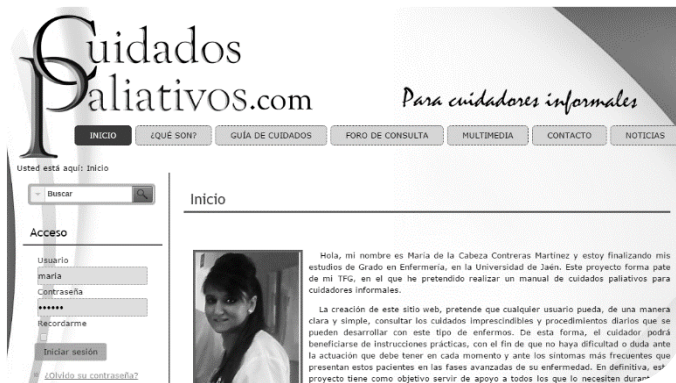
Cuidados Paliativos.com

Para cuidadores informales

INICIO | ¿QUÉ SON? | GUÍA DE CUIDADOS | FORO DE CONSULTA | MULTIMEDIA | CONTACTO | NOTICIAS

Usted está aquí: Inicio

Buscar

Acceso

Usuario
maria
Contraseña
••••••
Recordarme

Iniciar sesión

¿Olvidó su contraseña?

Inicio

Hola, mi nombre es María de la Cabeza Contreras Martínez y estoy finalizando mis estudios de Grado en Enfermería, en la Universidad de Jaén. Este proyecto forma pate de mi TFG, en el que he pretendido realizar un manual de cuidados paliativos para cuidadores informales.

La creación de este sitio web, pretende que cualquier usuario pueda, de una manera clara y simple, consultar los cuidados imprescindibles y procedimientos diarios que se pueden desarrollar con este tipo de enfermos. De esta forma, el cuidador podrá beneficiarse de instrucciones prácticas, con el fin de que no haya dificultad o duda ante la actuación que debe tener en cada momento y ante los síntomas más frecuentes que presentan estos pacientes en las fases avanzadas de su enfermedad. En definitiva, est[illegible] proyecto tiene como objetivo servir de apoyo a todos los que lo necesiten dura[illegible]